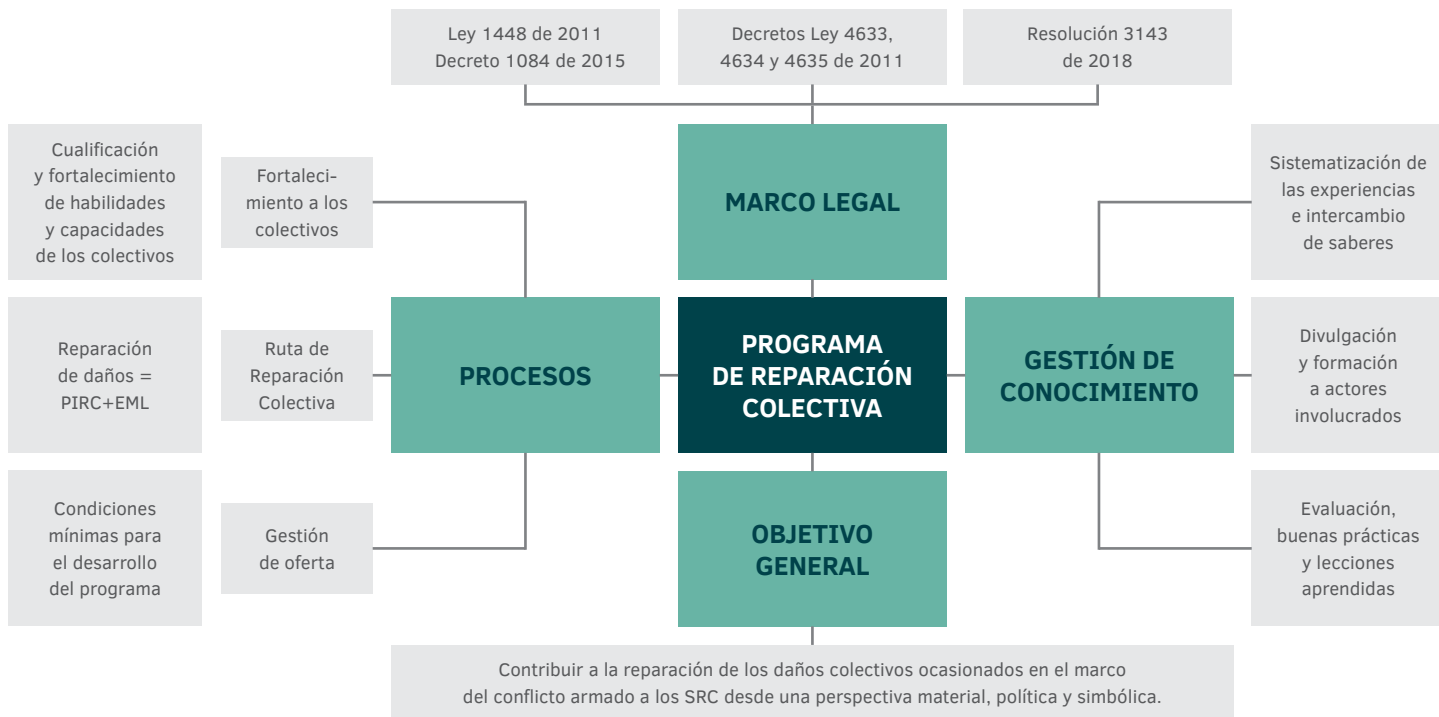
Ley 1448 de 2011
Decreto 1084 de 2015

Decretos Ley 4633, 4634 y 4635 de 2011

Resolución 3143 de 2018

MARCO LEGAL

Cualificación y fortalecimiento de habilidades y capacidades de los colectivos

Fortalecimiento a los colectivos

Reparación de daños = PIRC+EML

Ruta de Reparación Colectiva

Condiciones mínimas para el desarrollo del programa

Gestión de oferta

PROCESOS

PROGRAMA DE REPARACIÓN COLECTIVA

GESTIÓN DE CONOCIMIENTO

Sistematización de las experiencias e intercambio de saberes

Divulgación y formación a actores involucrados

Evaluación, buenas prácticas y lecciones aprendidas

OBJETIVO GENERAL

Contribuir a la reparación de los daños colectivos ocasionados en el marco del conflicto armado a los SRC desde una perspectiva material, política y simbólica.